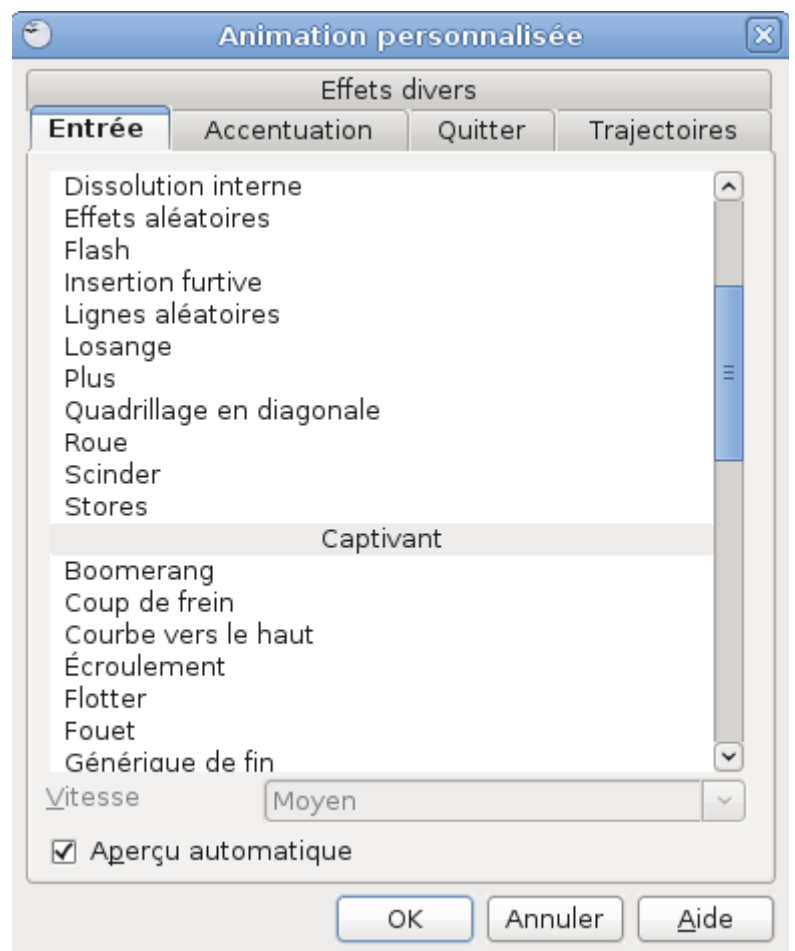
Animation personnalisée

Effets divers

Entrée | Accentuation | Quitter | Trajectoires

Dissolution interne
Effets aléatoires
Flash
Insertion furtive
Lignes aléatoires
Losange
Plus
Quadrillage en diagonale
Roue
Scinder
Stores

Captivant

Boomerang
Coup de frein
Courbe vers le haut
Écroulement
Flotter
Fouet
Générique de fin

Vitesse
Moyen

☑ Aperçu automatique

OK
Annuler
Aide